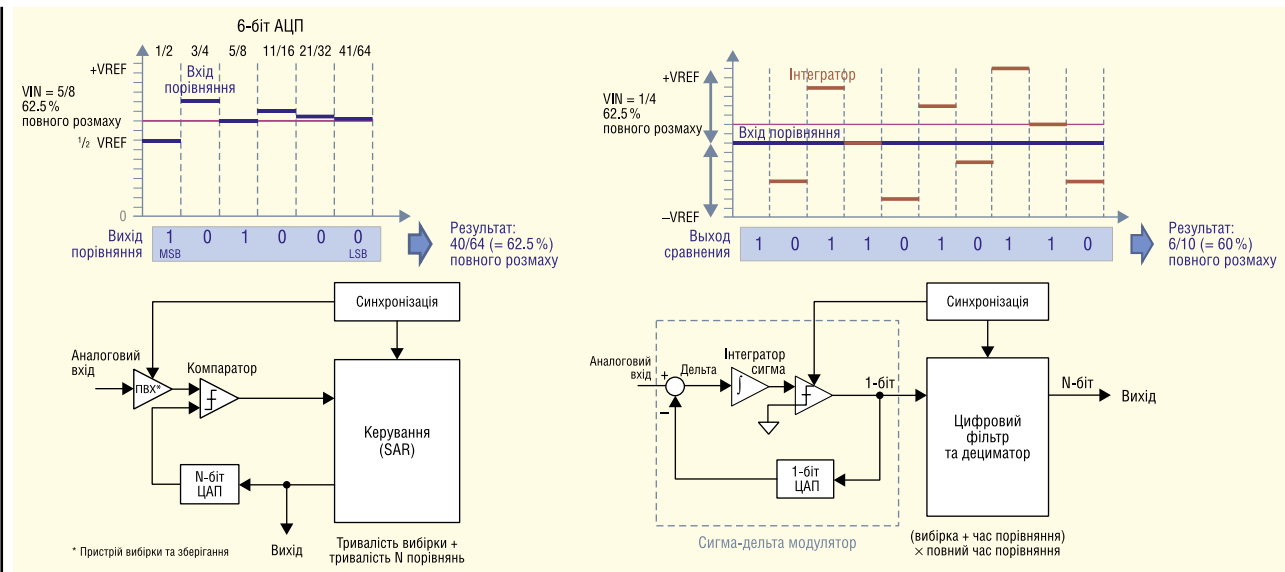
6-біт АЦП

1/2 3/4 5/8 11/16 21/32 41/64

+VREF

Вхід порівняння

VIN = 5/8
62.5%
повного розмаху

$^1/_2$ VREF

0

Вихід порівняння

| 1 | 0 | 1 | 0 | 0 | 0 |
|---|---|---|---|---|---|
| MSB | | | | | LSB |

Результат:
40/64 (= 62.5%)
повного розмаху

+VREF

Інтегратор

VIN = 1/4
62.5%
повного розмаху

Вхід порівняння

–VREF

Выход сравнения

| 1 | 0 | 1 | 1 | 0 | 1 | 0 | 1 | 1 | 0 |
|---|---|---|---|---|---|---|---|---|---|

Результат:
6/10 (= 60%)
повного розмаху

Синхронізація

Аналоговий вхід

ПВХ*

Компаратор

Керування
(SAR)

N-біт
ЦАП

Вихід

* Пристрій вибірки та зберігання

Тривалість вибірки +
тривалість N порівнянь

Синхронізація

Аналоговий вхід

Дельта

Інтегратор сигма

+

–

1-біт

N-біт

Вихід

Цифровий фільтр та дециматор

1-біт
ЦАП

Сигма-дельта модулятор

(вибірка + час порівняння)
× повний час порівняння